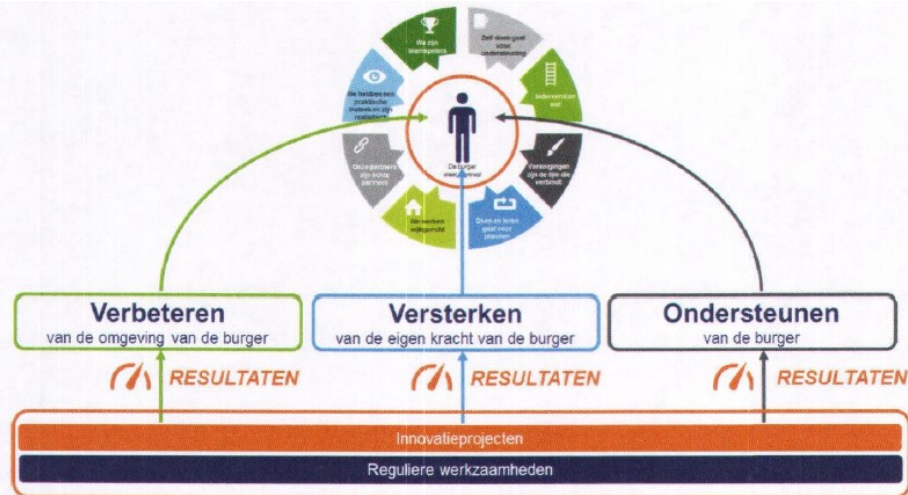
We zijn teamspelers

Zelf doen gaat vóór ondersteuning

Iedereen telt mee

Verenigingen zijn de lijm die verbindt

Doen en leren gaat voor plannen

We werken wijkgericht

Onze partners zijn échte partners

We faciliteren en praktische mensen zijn realistisch

De burger staat centraal

Verbeteren
van de omgeving van de burger

Versterken
van de eigen kracht van de burger

Ondersteunen
van de burger

RESULTATEN

RESULTATEN

RESULTATEN

Innovatieprojecten

Reguliere werkzaamheden